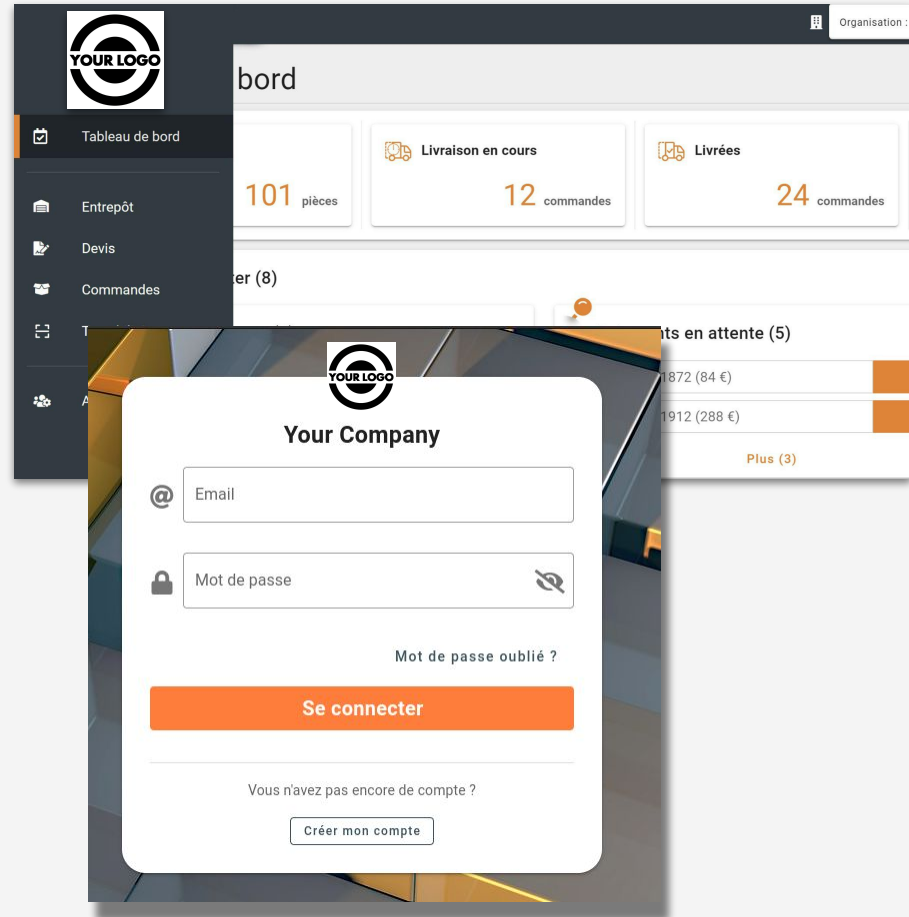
YOUR LOGO

Organisation :

bord

Tableau de bord

Entrepôt

Devis

Commandes

T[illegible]

A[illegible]

101 pièces

Livraison en cours

12 commandes

Livrées

24 commandes

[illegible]er (8)

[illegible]ts en attente (5)

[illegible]1872 (84 €)

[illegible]1912 (288 €)

Plus (3)

YOUR LOGO

Your Company

Email

Mot de passe

Mot de passe oublié ?

Se connecter

Vous n'avez pas encore de compte ?

Créer mon compte